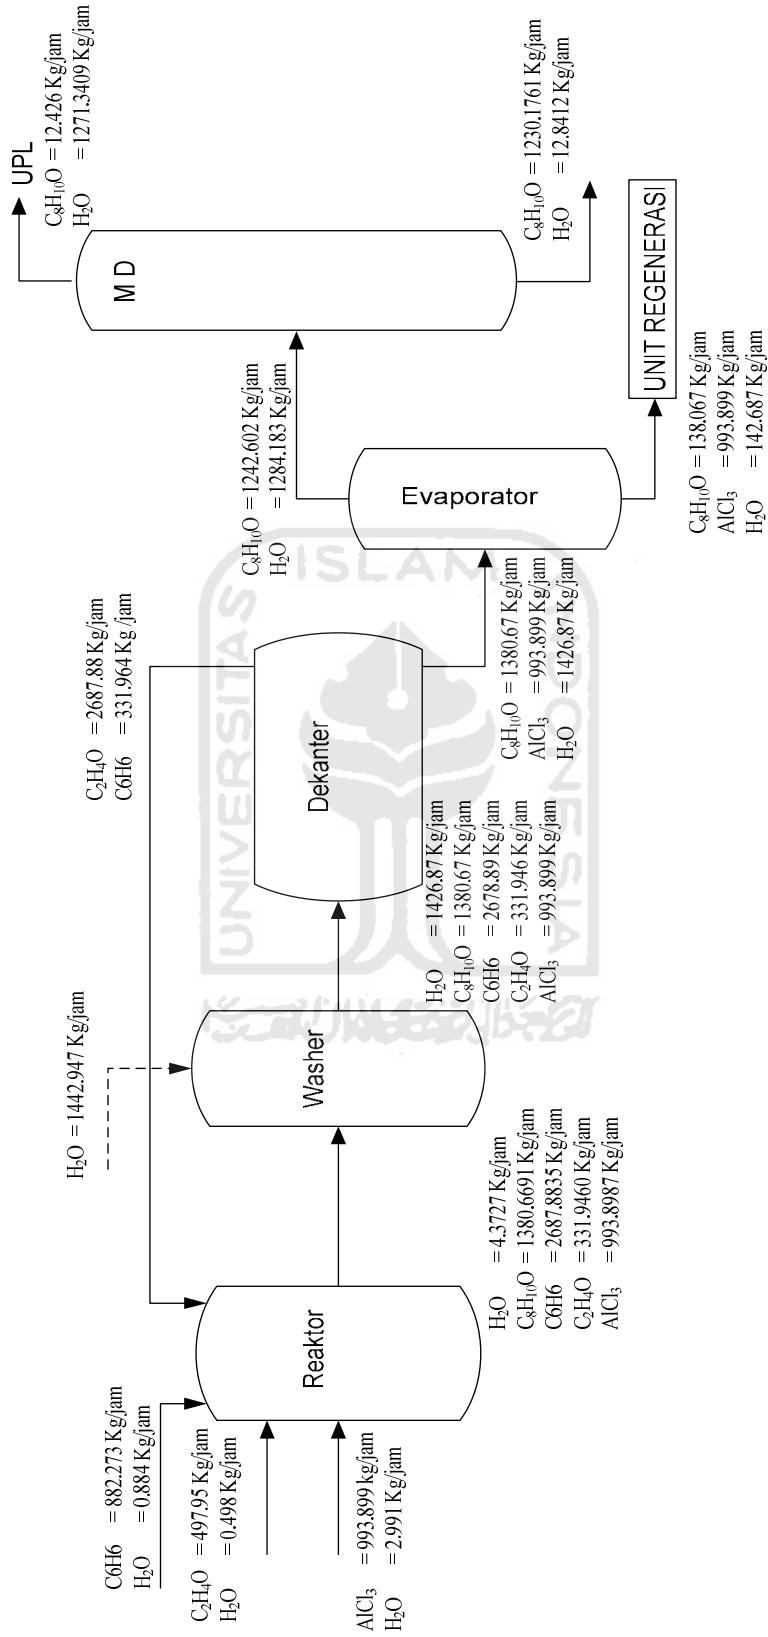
UPL
$C_8H_{10}O$ = 12.426 Kg/jam
$H_2O$ = 1271.3409 Kg/jam

M D

$C_8H_{10}O$ = 1230.1761 Kg/jam
$H_2O$ = 12.8412 Kg/jam

UNIT REGENERASI

$C_8H_{10}O$ = 138.067 Kg/jam
$AlCl_3$ = 993.899 Kg/jam
$H_2O$ = 142.687 Kg/jam

$C_8H_{10}O$ = 1242.602 Kg/jam
$H_2O$ = 1284.183 Kg/jam

Evaporator

$C_8H_{10}O$ = 1380.67 Kg/jam
$AlCl_3$ = 993.899 Kg/jam
$H_2O$ = 1426.87 Kg/jam

$C_2H_4O$ = 2687.88 Kg/jam
C6H6 = 331.964 Kg/jam

Dekanter

$H_2O$ = 1426.87 Kg/jam
$C_8H_{10}O$ = 1380.67 Kg/jam
C6H6 = 2678.89 Kg/jam
$C_2H_4O$ = 331.946 Kg/jam
$AlCl_3$ = 993.899 Kg/jam

$H_2O$ = 1442.947 Kg/jam

Washer

$H_2O$ = 4.3727 Kg/jam
$C_8H_{10}O$ = 1380.6691 Kg/jam
C6H6 = 2687.8835 Kg/jam
$C_2H_4O$ = 331.9460 Kg/jam
$AlCl_3$ = 993.8987 Kg/jam

Reaktor

C6H6 = 882.273 Kg/jam
$H_2O$ = 0.884 Kg/jam

$C_2H_4O$ = 497.95 Kg/jam
$H_2O$ = 0.498 Kg/jam

$AlCl_3$ = 993.899 kg/jam
$H_2O$ = 2.991 Kg/jam